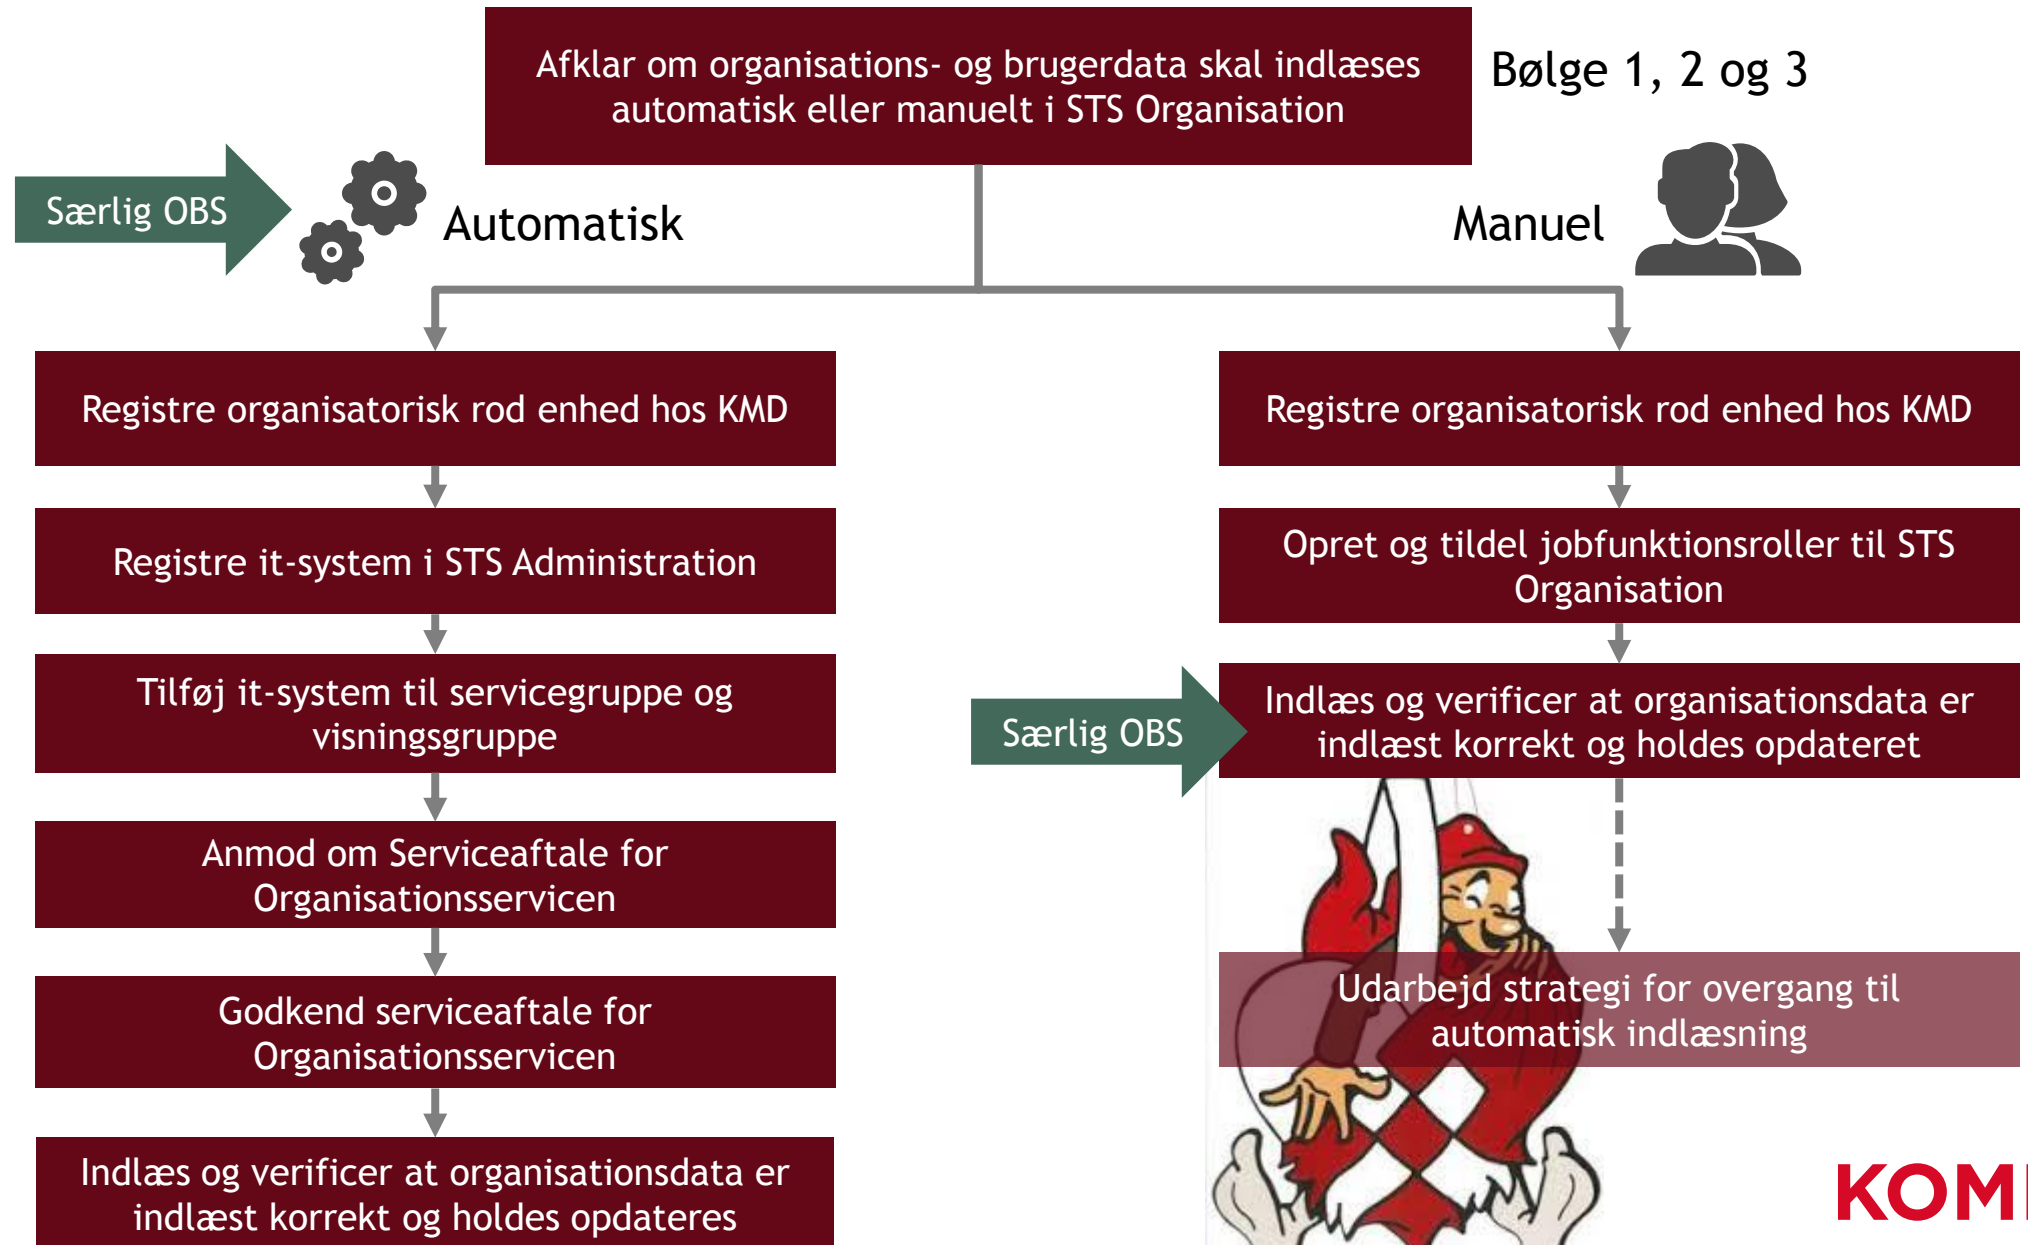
Afklar om organisations- og brugerdata skal indlæses automatisk eller manuelt i STS Organisation

Bølge 1, 2 og 3

Særlig OBS

Automatisk

Manuel

Registre organisatorisk rod enhed hos KMD

Registre it-system i STS Administration

Tilføj it-system til servicegruppe og visningsgruppe

Anmod om Serviceaftale for Organisationsservicen

Godkend serviceaftale for Organisationsservicen

Indlæs og verificer at organisationsdata er indlæst korrekt og holdes opdateres

Registre organisatorisk rod enhed hos KMD

Opret og tildel jobfunktionsroller til STS Organisation

Særlig OBS

Indlæs og verificer at organisationsdata er indlæst korrekt og holdes opdateret

Udarbejd strategi for overgang til automatisk indlæsning

KOM